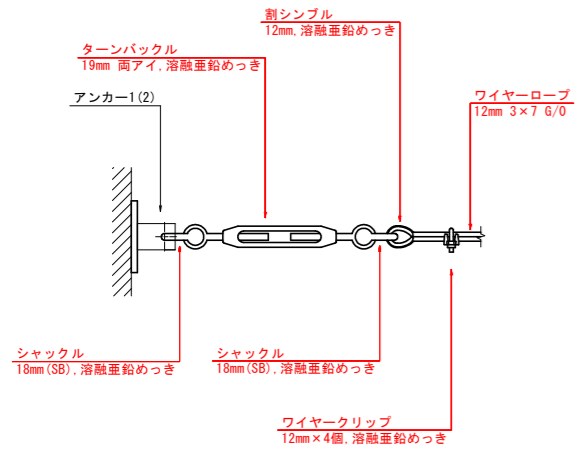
割シンブル
12mm,溶融亜鉛めっき

ターンバックル
19mm 両アイ,溶融亜鉛めっき

ワイヤーロープ
12mm 3×7 G/O

アンカー1(2)

シャックル
18mm(SB),溶融亜鉛めっき

シャックル
18mm(SB),溶融亜鉛めっき

ワイヤークリップ
12mm×4個,溶融亜鉛めっき